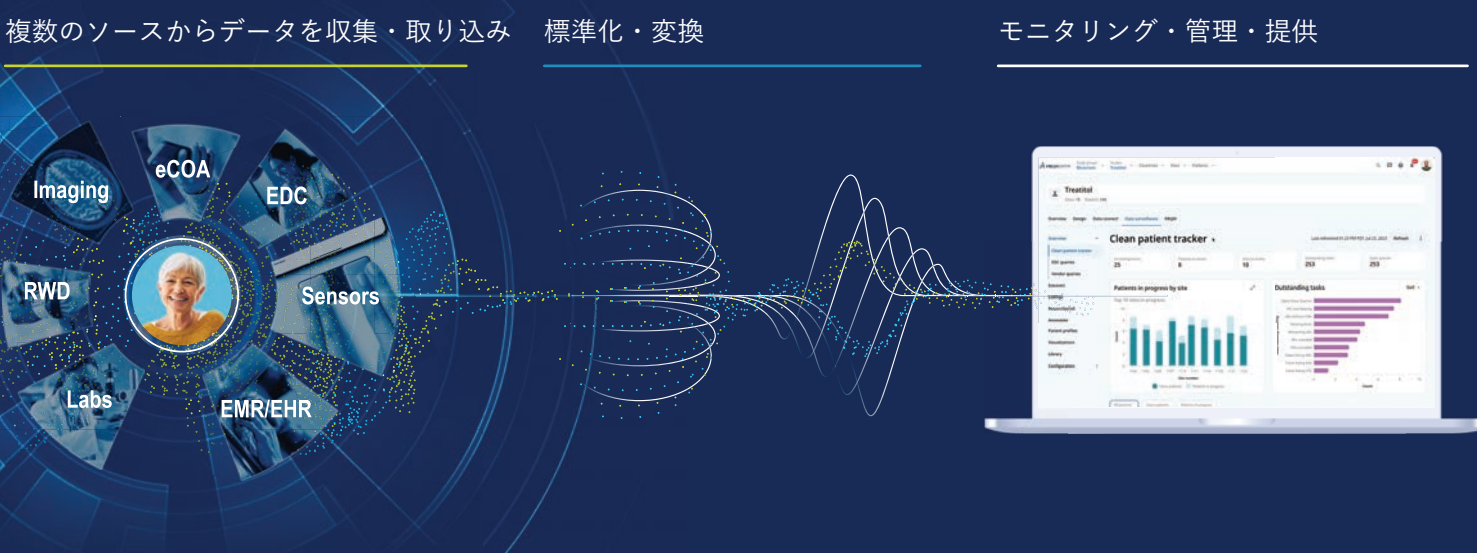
複数のソースからデータを収集・取り込み

標準化・変換

モニタリング・管理・提供

Imaging

eCOA

EDC

RWD

Sensors

Labs

EMR/EHR

Treatitol

Overview

Clean patient tracker

25

8

10

253

253

Patients in progress by site

Outstanding tasks